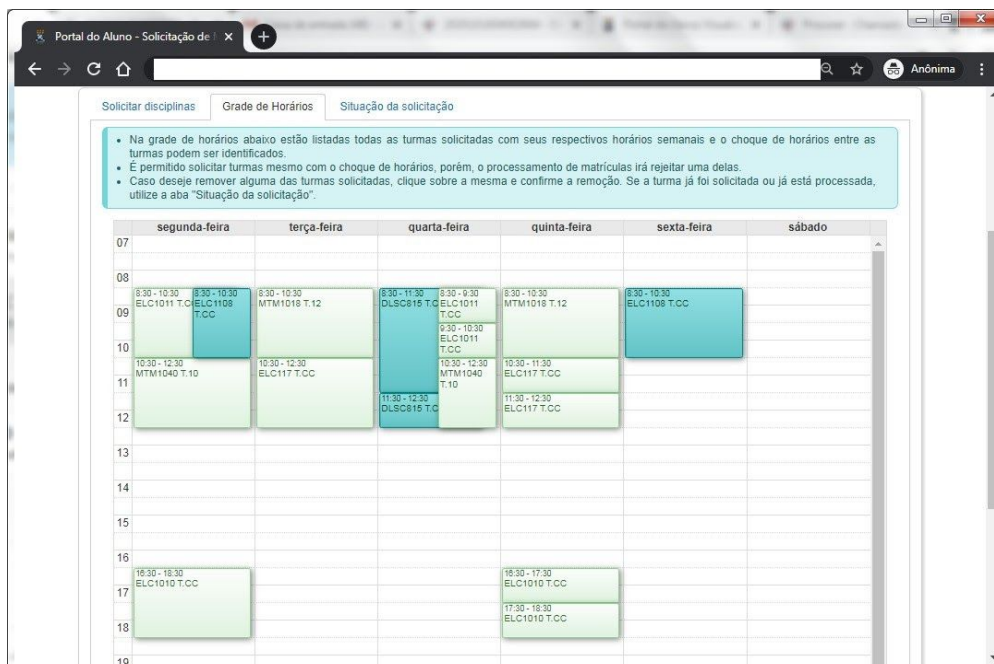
Portal do Aluno - Solicitação de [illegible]

Anônima

Solicitar disciplinas | Grade de Horários | Situação da solicitação

• Na grade de horários abaixo estão listadas todas as turmas solicitadas com seus respectivos horários semanais e o choque de horários entre as turmas podem ser identificados.
• É permitido solicitar turmas mesmo com o choque de horários, porém, o processamento de matrículas irá rejeitar uma delas.
• Caso deseje remover alguma das turmas solicitadas, clique sobre a mesma e confirme a remoção. Se a turma já foi solicitada ou já está processada, utilize a aba "Situação da solicitação".

| | segunda-feira | terça-feira | quarta-feira | quinta-feira | sexta-feira | sábado |
|---|---|---|---|---|---|---|
| 07 | | | | | | |
| 08 | | | | | | |
| 09 | 8:30 - 10:30 ELC1011 T.C; 8:30 - 10:30 ELC1108 T.CC | 8:30 - 10:30 MTM1018 T.12 | 8:30 - 11:30 DLSC815 T.C; 8:30 - 9:30 ELC1011 T.CC | 8:30 - 10:30 MTM1018 T.12 | 8:30 - 10:30 ELC1108 T.CC | |
| 10 | | | 9:30 - 10:30 ELC1011 T.CC | | | |
| 11 | 10:30 - 12:30 MTM1040 T.10 | 10:30 - 12:30 ELC117 T.CC | 10:30 - 12:30 MTM1040 T.10 | 10:30 - 11:30 ELC117 T.CC | | |
| 12 | | | 11:30 - 12:30 DLSC815 T.C | 11:30 - 12:30 ELC117 T.CC | | |
| 13 | | | | | | |
| 14 | | | | | | |
| 15 | | | | | | |
| 16 | | | | | | |
| 17 | 16:30 - 18:30 ELC1010 T.CC | | | 16:30 - 17:30 ELC1010 T.CC | | |
| 18 | | | | 17:30 - 18:30 ELC1010 T.CC | | |
| 19 | | | | | | |